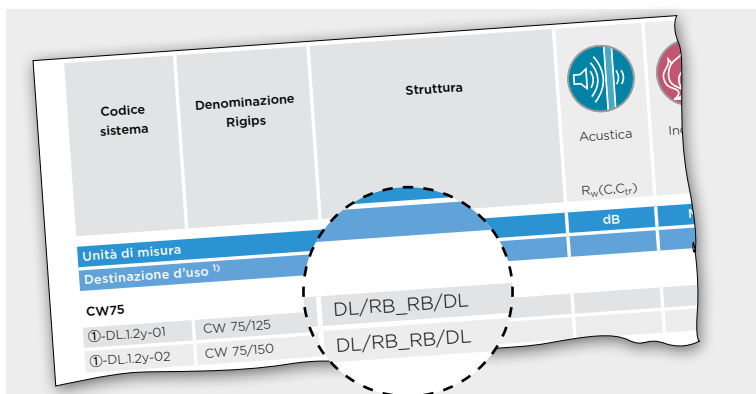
| Codice sistema | Denominazione Rigips | Struttura | Acustica $R_w(C,C_{tr})$ | In |
|---|---|---|---|---|
| Unità di misura | | | dB | M |
| Destinazione d'uso ¹⁾ | | | | |
| CW75 | | | | |
| ①-DL.1.2y-01 | CW 75/125 | DL/RB_RB/DL | | |
| ①-DL.1.2y-02 | CW 75/150 | DL/RB_RB/DL | | |